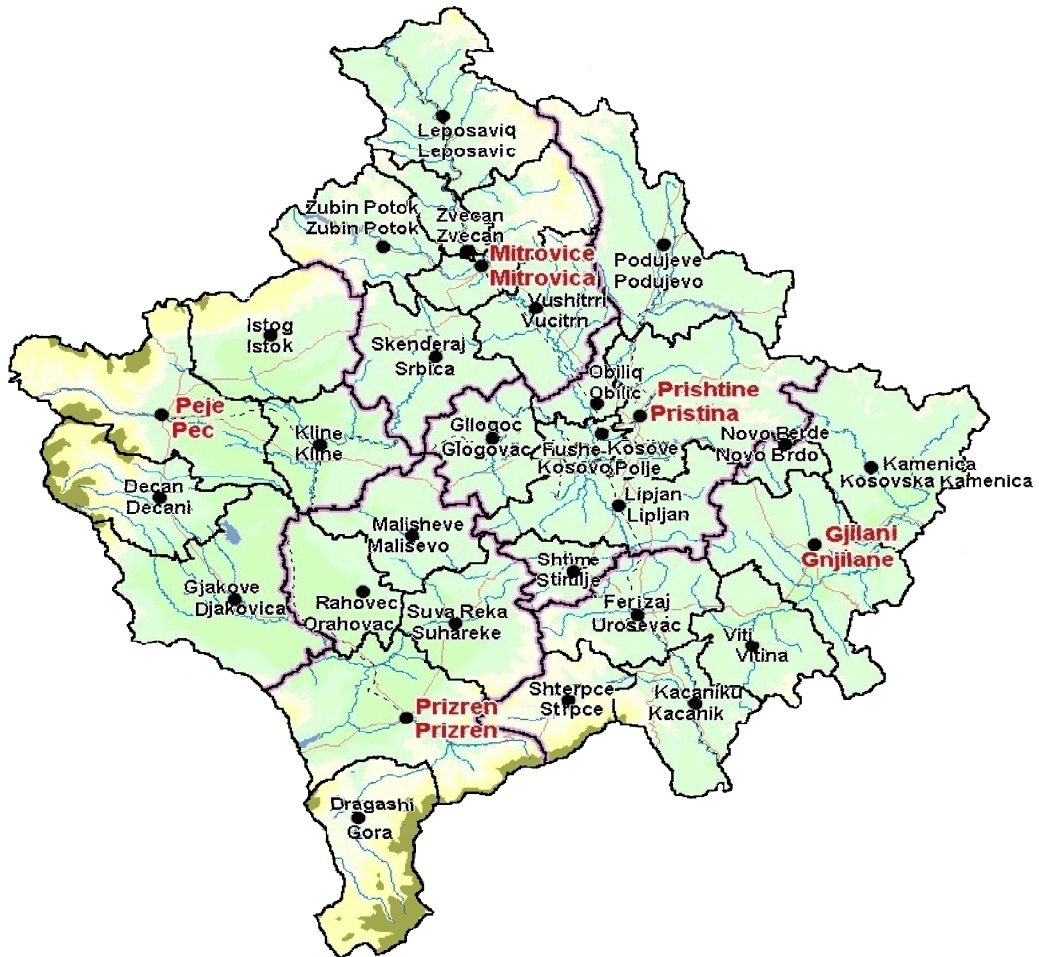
Leposaviq
Leposavic

Zubin Potok
Zubin Potok

Zvecan
Zvecan

Mitrovice
Mitrovica

Podujeve
Podujevo

Vushitrri
Vucitrn

Istog
Istok

Skenderaj
Srbica

Obiliq
Obilic

Prishtine
Pristina

Peje
Pec

Kline
Kline

Gllogoc
Glogovac

Fushe-Kosove
Kosovo Polje

Novo Berde
Novo Brdo

Kamenica
Kosovska Kamenica

Decan
Decani

Lipjan
Lipljan

Malisheve
Malisevo

Gjilani
Gnjilane

Shtime
Stimlje

Gjakove
Djakovica

Rahovec
Orahovac

Suva Reka
Suhareke

Ferizaj
Urosevac

Viti
Vitina

Shterpce
Strpce

Kacaniku
Kacanik

Prizren
Prizren

Dragashi
Gora